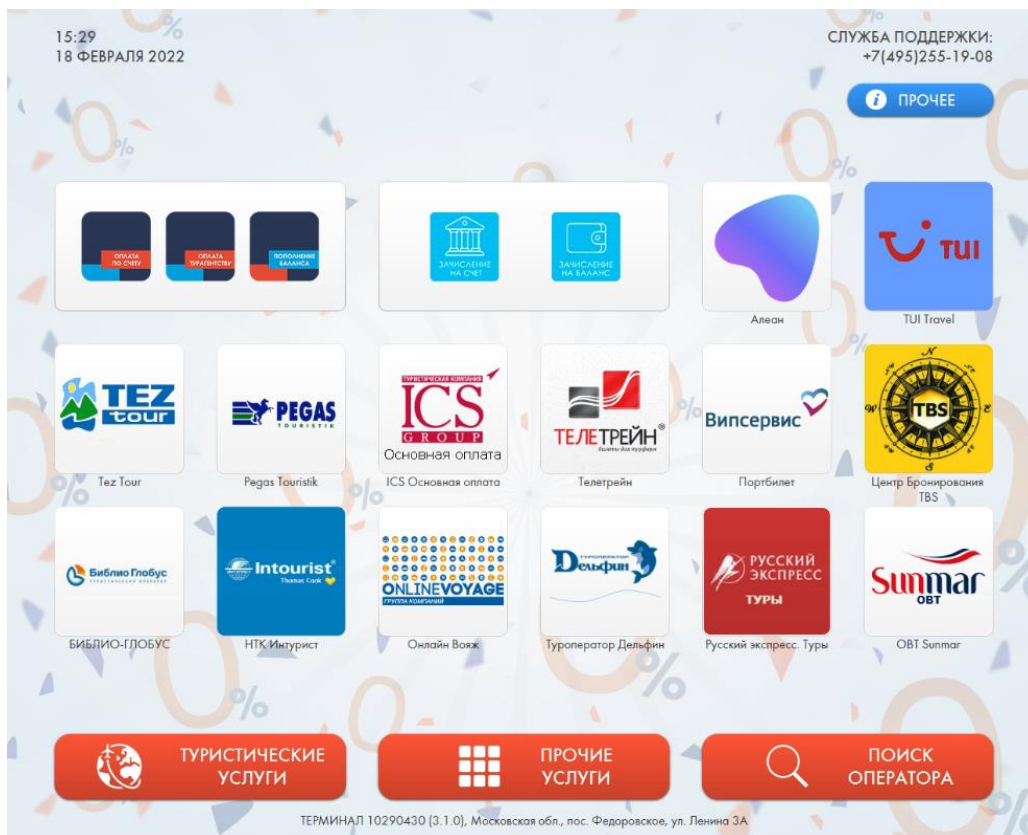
15:29
18 ФЕВРАЛЯ 2022

СЛУЖБА ПОДДЕРЖКИ:
+7(495)255-19-08

ПРОЧЕЕ

ОПЛАТА ПО СЧЕТУ
ОПЛАТА ТУРАГЕНТСТВУ
ПОПОЛНЕНИЕ БАЛАНСА

ЗАЧИСЛЕНИЕ НА СЧЕТ
ЗАЧИСЛЕНИЕ НА БАЛАНС

Алеан

TUI
TUI Travel

TEZ tour
Tez Tour

PEGAS TOURISTIK
Pegas Touristik

ТУРИСТИЧЕСКАЯ КОМПАНИЯ
ICS GROUP
Основная оплата
ICS Основная оплата

ТЕЛЕТРЕЙН
Телетрейн

Випсервис
Портбилет

TBS
Центр Бронирования TBS

Библио Глобус
БИБЛИО-ГЛОБУС

Intourist
Thomas Cook
НТК Интурист

ONLINEVOYAGE
ГРУППА КОМПАНИЙ
Онлайн Вояж

ТУРОПЕРАТОР Дельфин
Туроператор Дельфин

РУССКИЙ ЭКСПРЕСС
ТУРЫ
Русский экспресс. Туры

Sunmar OBT
OBT Sunmar

ТУРИСТИЧЕСКИЕ УСЛУГИ

ПРОЧИЕ УСЛУГИ

ПОИСК ОПЕРАТОРА

ТЕРМИНАЛ 10290430 (3.1.0), Московская обл., пос. Федоровское, ул. Ленина 3А